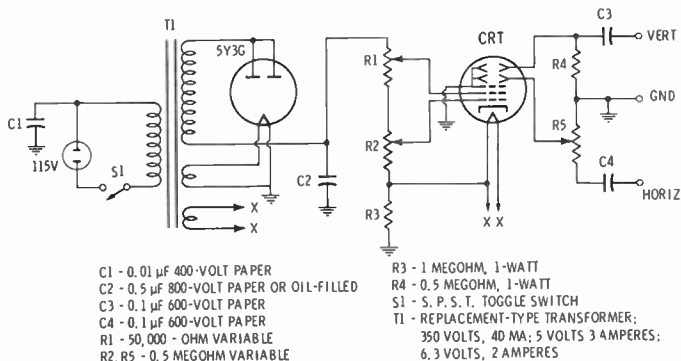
T1

5Y3G

CRT

C3

VERT

R1

R4

GND

C1

115V

S1

R2

R5

C4

C2

HORIZ

X

X

R3

X X

C1 - 0.01 μF 400-VOLT PAPER
C2 - 0.5 μF 800-VOLT PAPER OR OIL-FILLED
C3 - 0.1 μF 600-VOLT PAPER
C4 - 0.1 μF 600-VOLT PAPER
R1 - 50,000 - OHM VARIABLE
R2, R5 - 0.5 MEGOHM VARIABLE

R3 - 1 MEGOHM, 1-WATT
R4 - 0.5 MEGOHM, 1-WATT
S1 - S. P. S. T. TOGGLE SWITCH
T1 - REPLACEMENT-TYPE TRANSFORMER: 350 VOLTS, 40 MA; 5 VOLTS 3 AMPERES; 6.3 VOLTS, 2 AMPERES